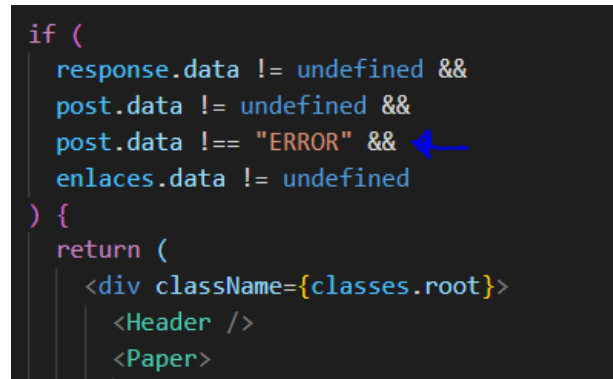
if (
  response.data != undefined &&
  post.data != undefined &&
  post.data !== "ERROR" &&
  enlaces.data != undefined
) {
  return (
    <div className={classes.root}>
      <Header />
      <Paper>